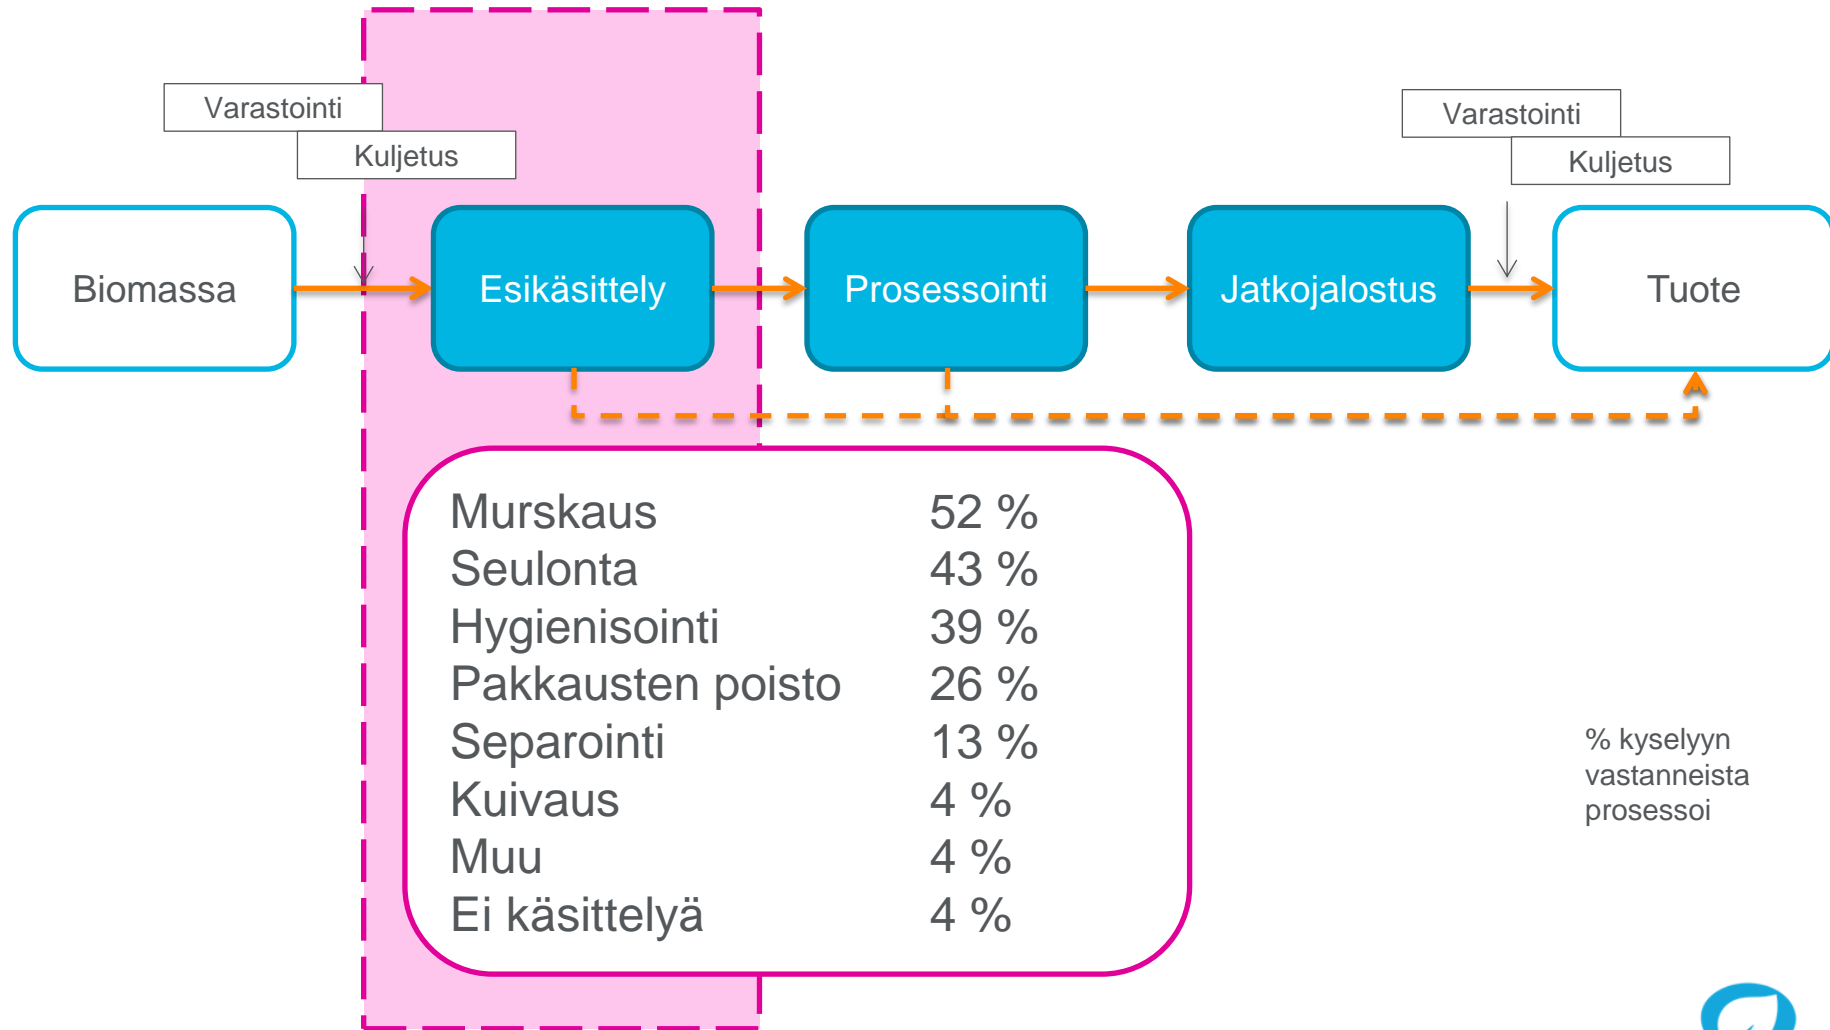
Varastointi
Kuljetus

Varastointi
Kuljetus

Biomassa

Esikäsittely

Prosessointi

Jatkojalostus

Tuote

| | |
|---|---|
| Murskaus | 52 % |
| Seulonta | 43 % |
| Hygienisointi | 39 % |
| Pakkausten poisto | 26 % |
| Separointi | 13 % |
| Kuivaus | 4 % |
| Muu | 4 % |
| Ei käsittelyä | 4 % |

% kyselyyn vastanneista prosessoi